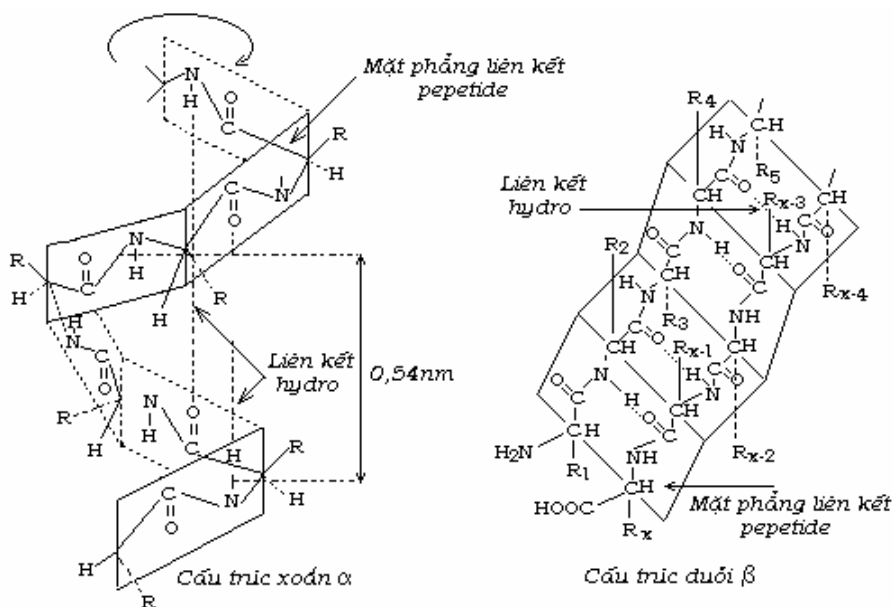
Mặt phẳng liên kết pepetide

Liên kết hydro

0,54nm

Cấu trúc xoắn $\alpha$

Liên kết hydro

Mặt phẳng liên kết pepetide

Cấu trúc duỗi $\beta$

N H O C R H C O N H N H O C R H R H N C O R H N H O C H R N H R H

$R_4$ H N CH $R_5$ O C CH $R_{x-3}$ H N CH O C $R_{x-4}$ $R_2$ O C N H CH H N C O CH C O NH $R_3$ CH $R_{x-1}$ C O H N O C N H CH O C $H_2N$ CH $R_1$ NH CH HOOC C $R_x$ $R_{x-2}$